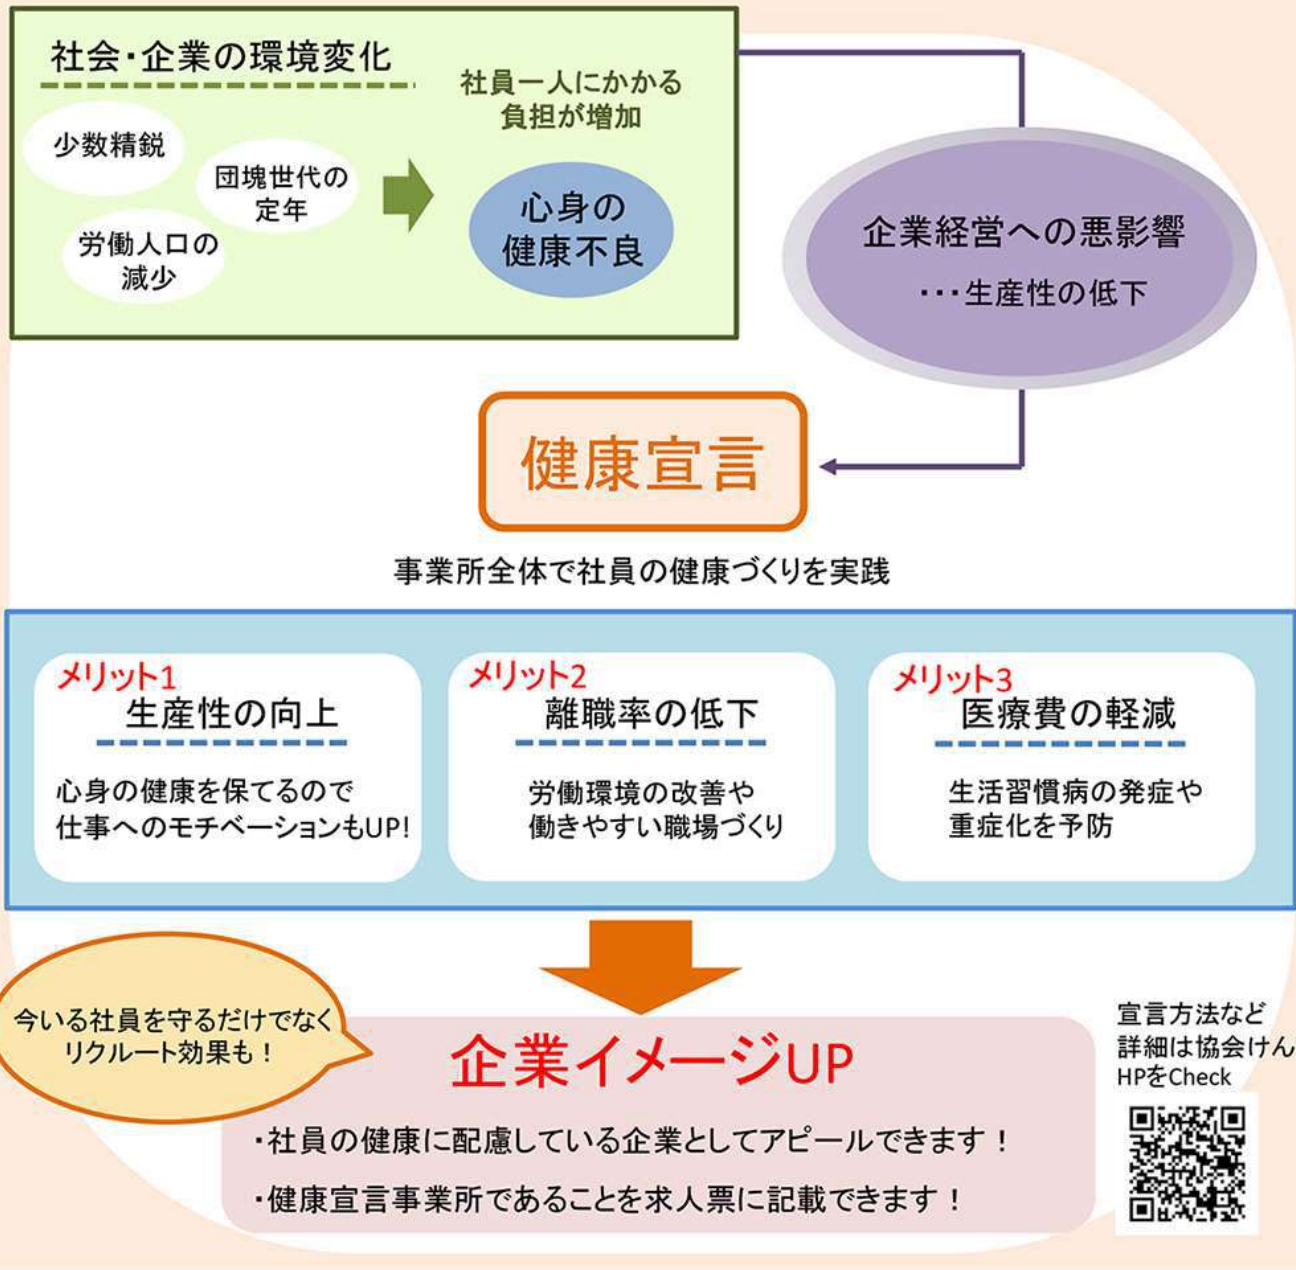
社会・企業の環境変化

少数精鋭

団塊世代の定年

労働人口の減少

社員一人にかかる負担が増加

心身の健康不良

企業経営への悪影響
・・・生産性の低下

健康宣言

事業所全体で社員の健康づくりを実践

メリット1
生産性の向上
心身の健康を保てるので仕事へのモチベーションもUP!

メリット2
離職率の低下
労働環境の改善や働きやすい職場づくり

メリット3
医療費の軽減
生活習慣病の発症や重症化を予防

今いる社員を守るだけでなくリクルート効果も!

企業イメージUP

・社員の健康に配慮している企業としてアピールできます!

・健康宣言事業所であることを求人票に記載できます!

宣言方法など詳細は協会けんHPをCheck